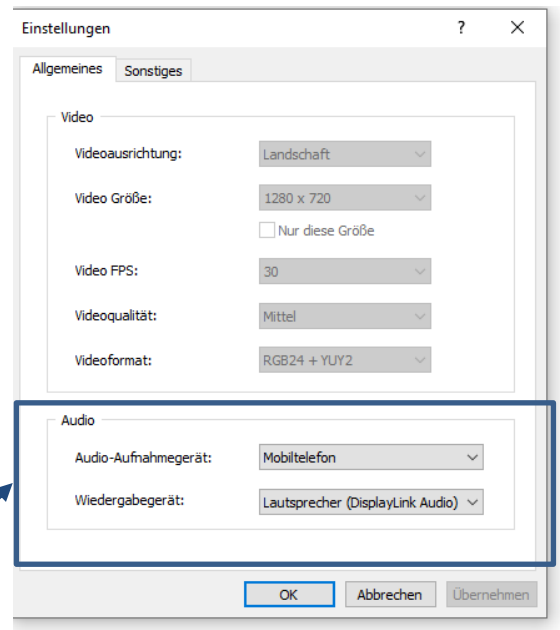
Einstellungen ? X

Allgemeines Sonstiges

Video

Videoausrichtung: Landschaft

Video Größe: 1280 x 720

Nur diese Größe

Video FPS: 30

Videoqualität: Mittel

Videoformat: RGB24 + YUY2

Audio

Audio-Aufnahmegerät: Mobiltelefon

Wiedergabegerät: Lautsprecher (DisplayLink Audio)

OK Abbrechen Übernehmen